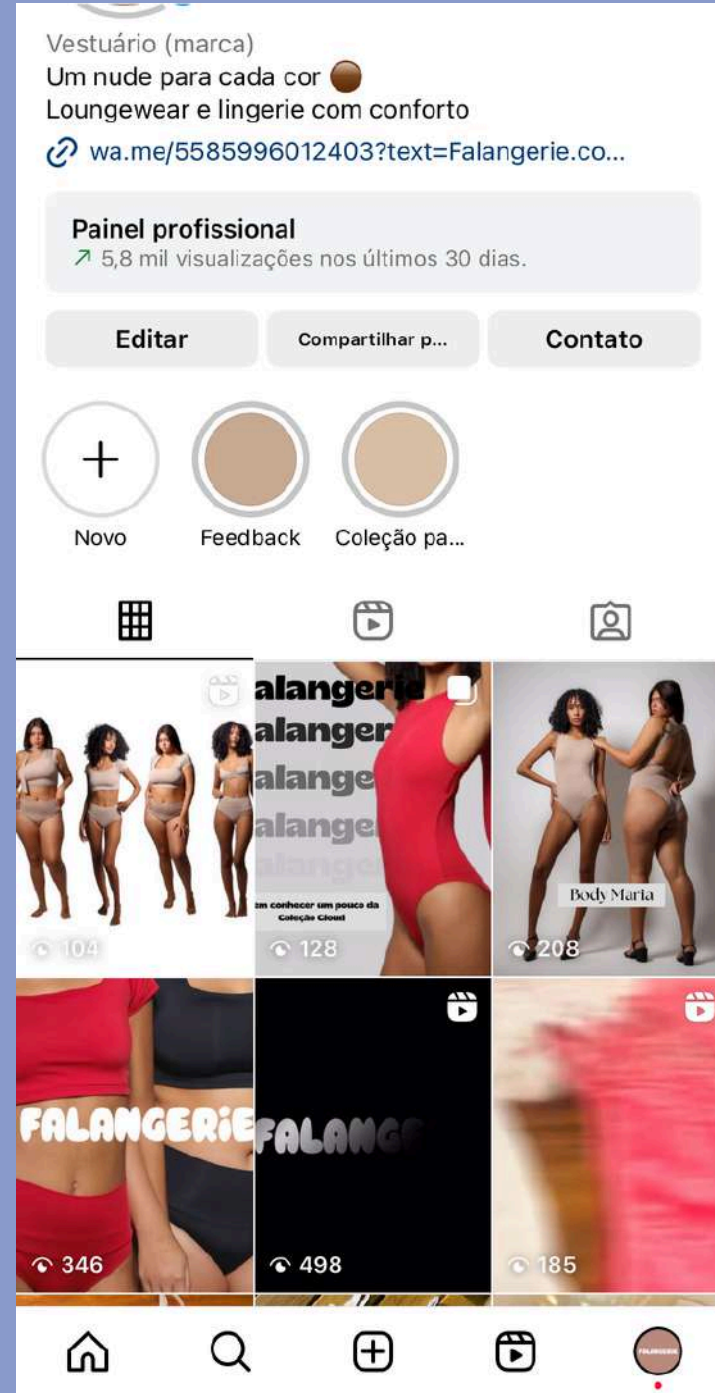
Vestuário (marca)
Um nude para cada cor
Loungewear e lingerie com conforto
wa.me/5585996012403?text=Falangerie.co...

Painel profissional
5,8 mil visualizações nos últimos 30 dias.

Editar
Compartilhar p...
Contato

Novo
Feedback
Coleção pa...

104

alangerie
alanger
alange
alange
alangeri
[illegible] conhecer um pouco da Coleção Cloud
128

Body Maria
208

FALANGERIE
346

FALANG
498

185